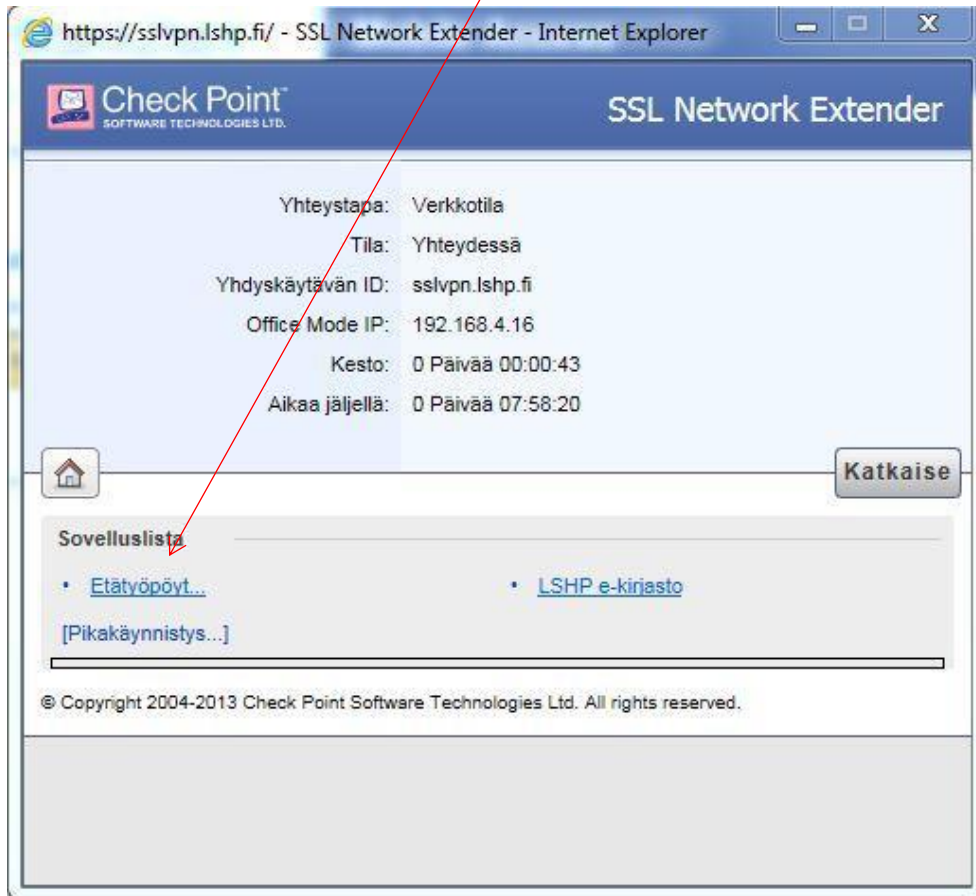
https://sslvpn.lshp.fi/ - SSL Network Extender - Internet Explorer

Check Point™
SOFTWARE TECHNOLOGIES LTD.

SSL Network Extender

| | |
|---|---|
| Yhteystapa: | Verkkotila |
| Tila: | Yhteydessä |
| Yhdyskäytävän ID: | sslvpn.lshp.fi |
| Office Mode IP: | 192.168.4.16 |
| Kesto: | 0 Päivää 00:00:43 |
| Aikaa jäljellä: | 0 Päivää 07:58:20 |

Katkaise

Sovelluslista

• Etätyöpöyt...

• LSHP e-kirjasto

[Pikakäynnistys...]

© Copyright 2004-2013 Check Point Software Technologies Ltd. All rights reserved.